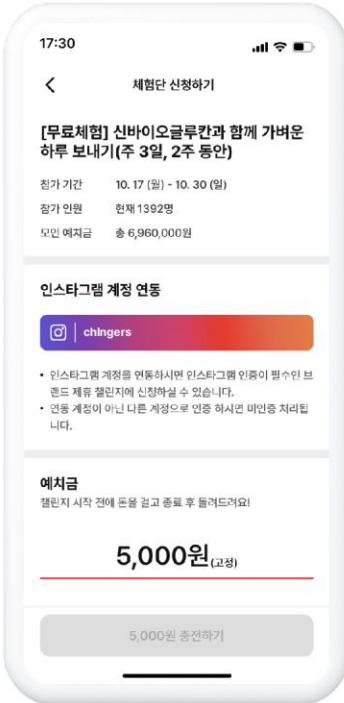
17:30

체험단 신청하기

[무료체험] 신바이오글루칸과 함께 가벼운 하루 보내기(주 3일, 2주 동안)

참가 기간 10. 17 (월) - 10. 30 (일)

참가 인원 현재 1392명

모인 예치금 총 6,960,000원

인스타그램 계정 연동

chingers

• 인스타그램 계정을 연동하시면 인스타그램 인증이 필수인 브랜드 제휴 챌린지에 신청하실 수 있습니다.

• 연동 계정이 아닌 다른 계정으로 인증 하시면 미인증 처리됩니다.

예치금

챌린지 시작 전에 돈을 걸고 종료 후 돌려드려요!

5,000원(고정)

5,000원 충전하기